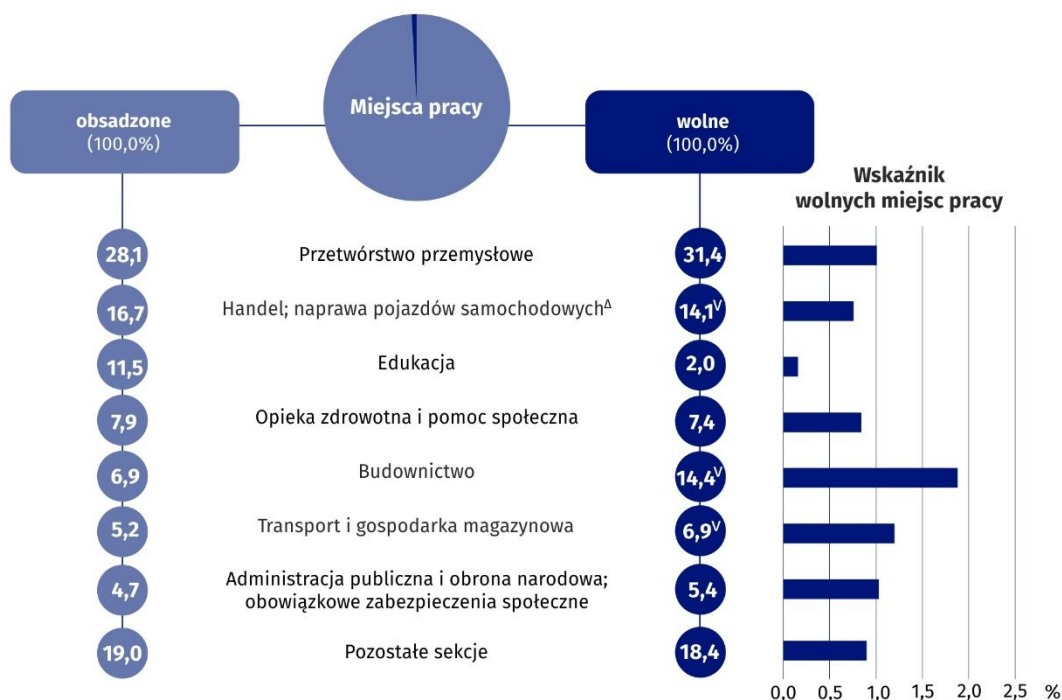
Miejsca pracy

obsadzone
(100,0%)

wolne
(100,0%)

Wskaźnik wolnych miejsc pracy

28,1 Przetwórstwo przemysłowe 31,4

16,7 Handel; naprawa pojazdów samochodowych$^{\Delta}$ 14,1$^{V}$

11,5 Edukacja 2,0

7,9 Opieka zdrowotna i pomoc społeczna 7,4

6,9 Budownictwo 14,4$^{V}$

5,2 Transport i gospodarka magazynowa 6,9$^{V}$

4,7 Administracja publiczna i obrona narodowa; obowiązkowe zabezpieczenia społeczne 5,4

19,0 Pozostałe sekcje 18,4

0,0 0,5 1,0 1,5 2,0 2,5 %